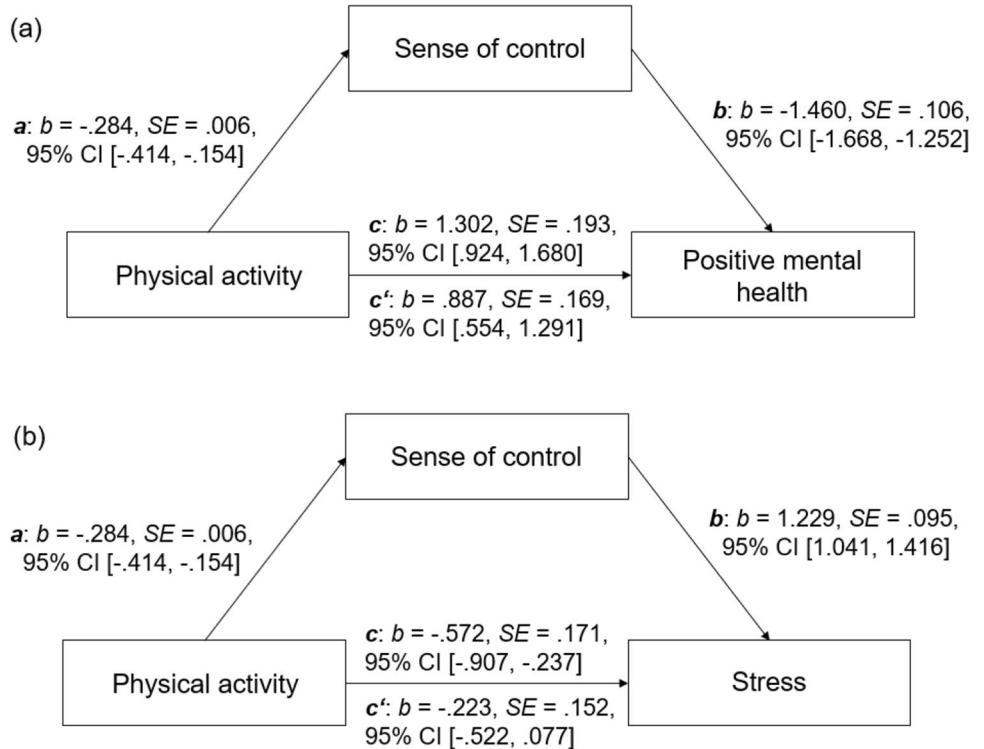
(a)

Sense of control

a: b = -.284, SE = .006, 95% CI [-.414, -.154]

b: b = -1.460, SE = .106, 95% CI [-1.668, -1.252]

Physical activity

c: b = 1.302, SE = .193, 95% CI [.924, 1.680]

c': b = .887, SE = .169, 95% CI [.554, 1.291]

Positive mental health

(b)

Sense of control

a: b = -.284, SE = .006, 95% CI [-.414, -.154]

b: b = 1.229, SE = .095, 95% CI [1.041, 1.416]

Physical activity

c: b = -.572, SE = .171, 95% CI [-.907, -.237]

c': b = -.223, SE = .152, 95% CI [-.522, .077]

Stress